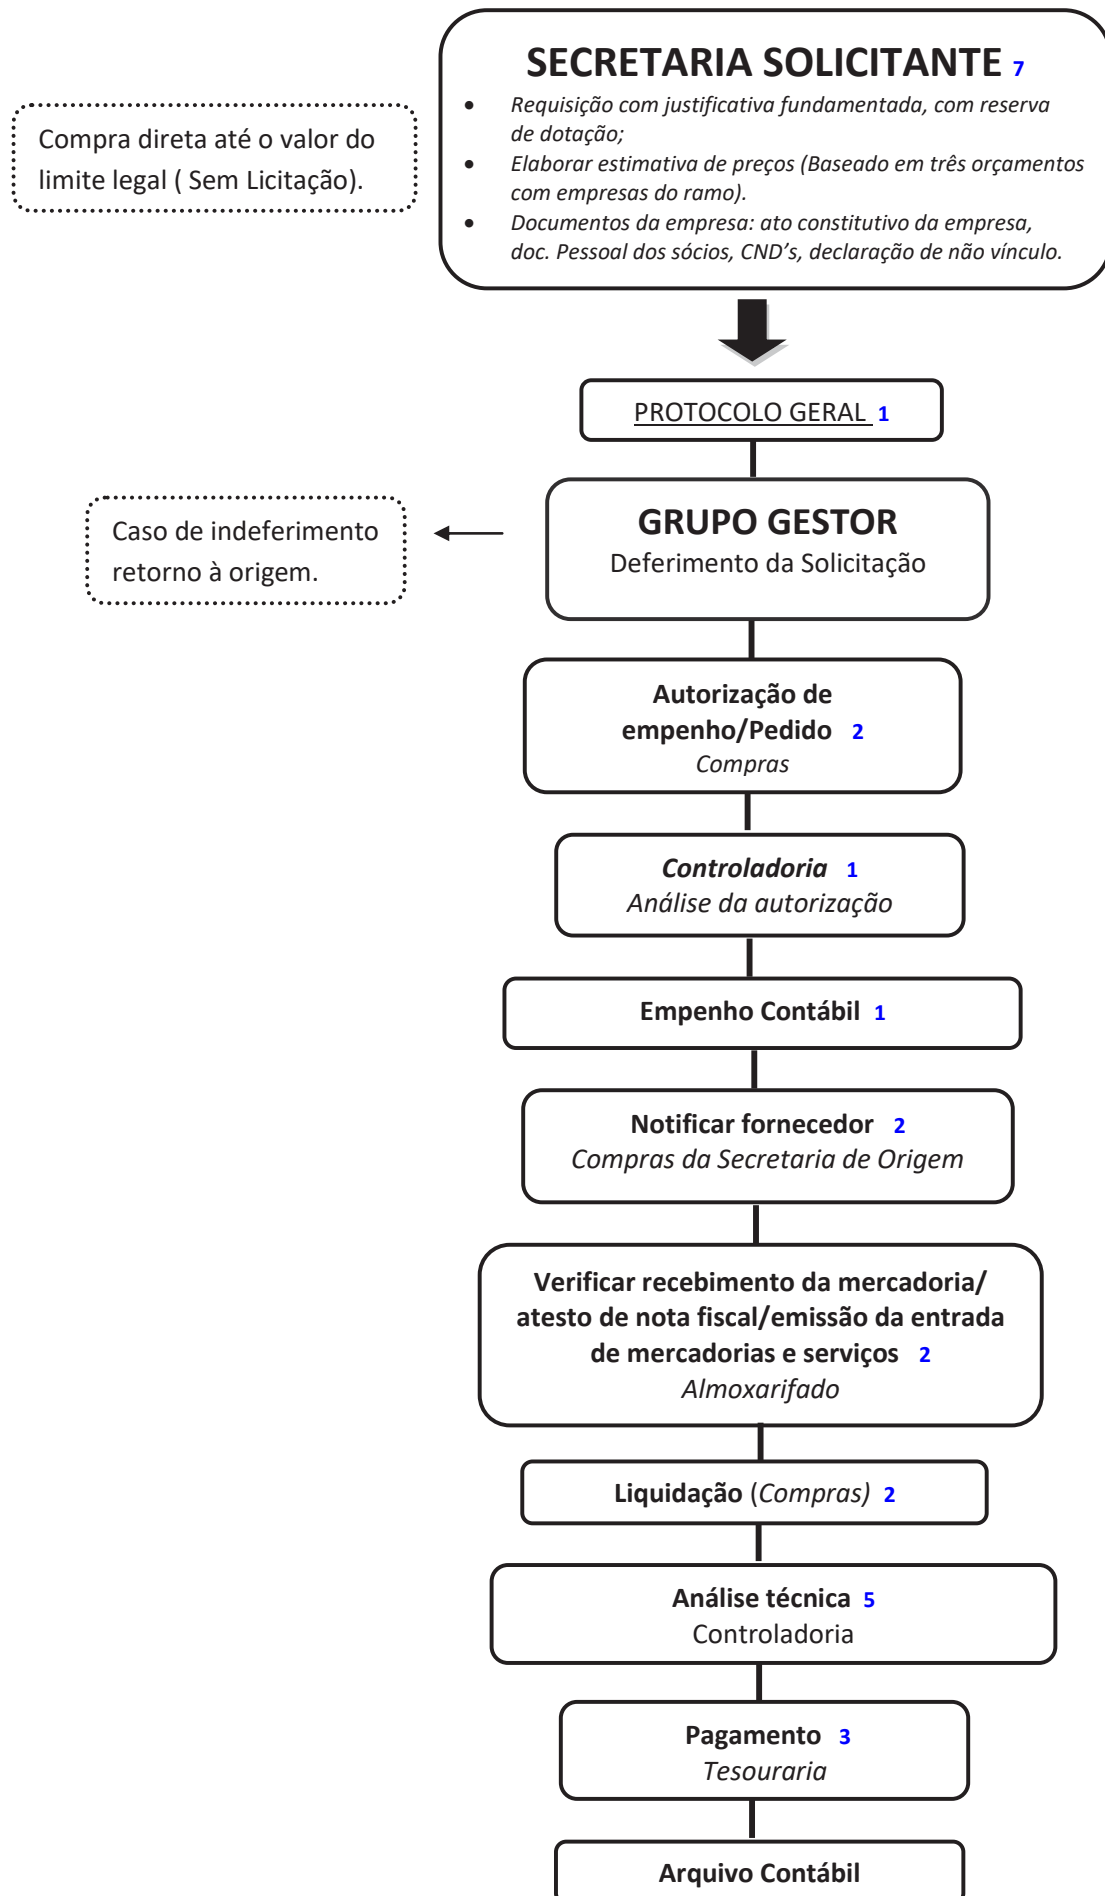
Compra direta até o valor do limite legal ( Sem Licitação).

SECRETARIA SOLICITANTE 7

- Requisição com justificativa fundamentada, com reserva de dotação;
- Elaborar estimativa de preços (Baseado em três orçamentos com empresas do ramo).
- Documentos da empresa: ato constitutivo da empresa, doc. Pessoal dos sócios, CND's, declaração de não vínculo.

PROTOCOLO GERAL 1

Caso de indeferimento retorno à origem.

GRUPO GESTOR
Deferimento da Solicitação

Autorização de empenho/Pedido 2
Compras

Controladoria 1
Análise da autorização

Empenho Contábil 1

Notificar fornecedor 2
Compras da Secretaria de Origem

Verificar recebimento da mercadoria/ atesto de nota fiscal/emissão da entrada de mercadorias e serviços 2
Almoxarifado

Liquidação (Compras) 2

Análise técnica 5
Controladoria

Pagamento 3
Tesouraria

Arquivo Contábil